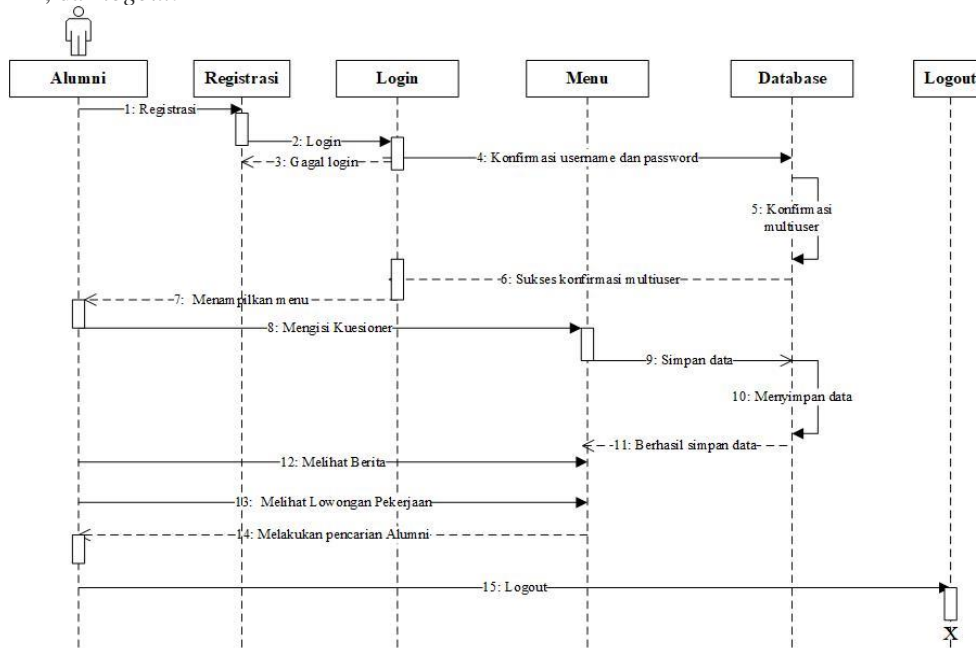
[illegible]

Alumni

Registrasi

Login

Menu

Database

Logout

1: Registrasi

2: Login

3: Gagal login

4: Konfirmasi username dan password

5: Konfirmasi multiuser

6: Sukses konfirmasi multiuser

7: Menampilkan menu

8: Mengisi Kuesioner

9: Simpan data

10: Menyimpan data

11: Berhasil simpan data

12: Melihat Berita

13: Melihat Lowongan Pekerjaan

14: Melakukan pencarian Alumni

15: Logout

X